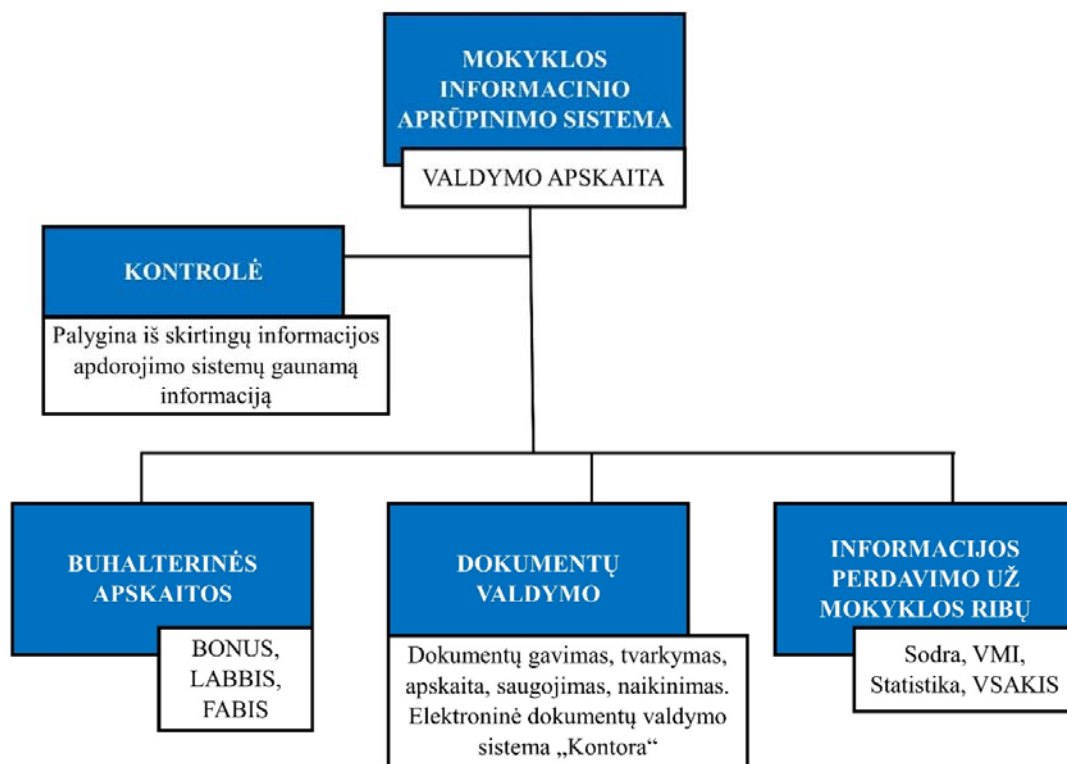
MOKYKLOS INFORMACINIO APRŪPINIMO SISTEMA

VALDYMO APSKAITA

KONTROLĖ

Palygina iš skirtingų informacijos apdorojimo sistemų gaunamą informaciją

BUHALTERINĖS APSKAITOS

BONUS, LABBIS, FABIS

DOKUMENTŲ VALDYMO

Dokumentų gavimas, tvarkymas, apskaita, saugojimas, naikinimas. Elektroninė dokumentų valdymo sistema „Kontora“

INFORMACIJOS PERDAVIMO UŽ MOKYKLOS RIBŲ

Sodra, VMI, Statistika, VSAKIS